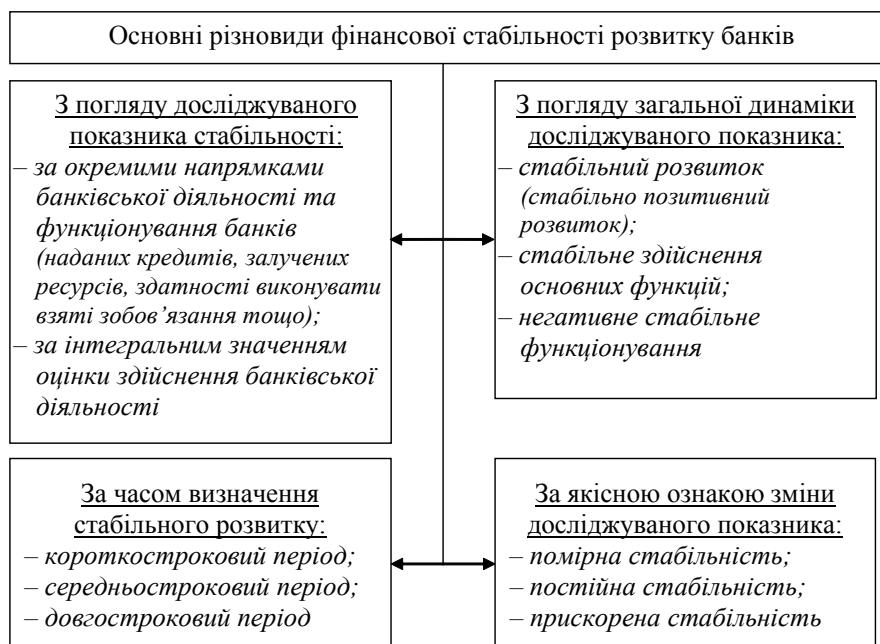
Основні різновиди фінансової стабільності розвитку банків

З погляду досліджуваного показника стабільності:
– за окремими напрямками банківської діяльності та функціонування банків (наданих кредитів, залучених ресурсів, здатності виконувати взяті зобов'язання тощо);
– за інтегральним значенням оцінки здійснення банківської діяльності

З погляду загальної динаміки досліджуваного показника:
– стабільний розвиток (стабільно позитивний розвиток);
– стабільне здійснення основних функцій;
– негативне стабільне функціонування

За часом визначення стабільного розвитку:
– короткостроковий період;
– середньостроковий період;
– довгостроковий період

За якісною ознакою зміни досліджуваного показника:
– помірна стабільність;
– постійна стабільність;
– прискорена стабільність